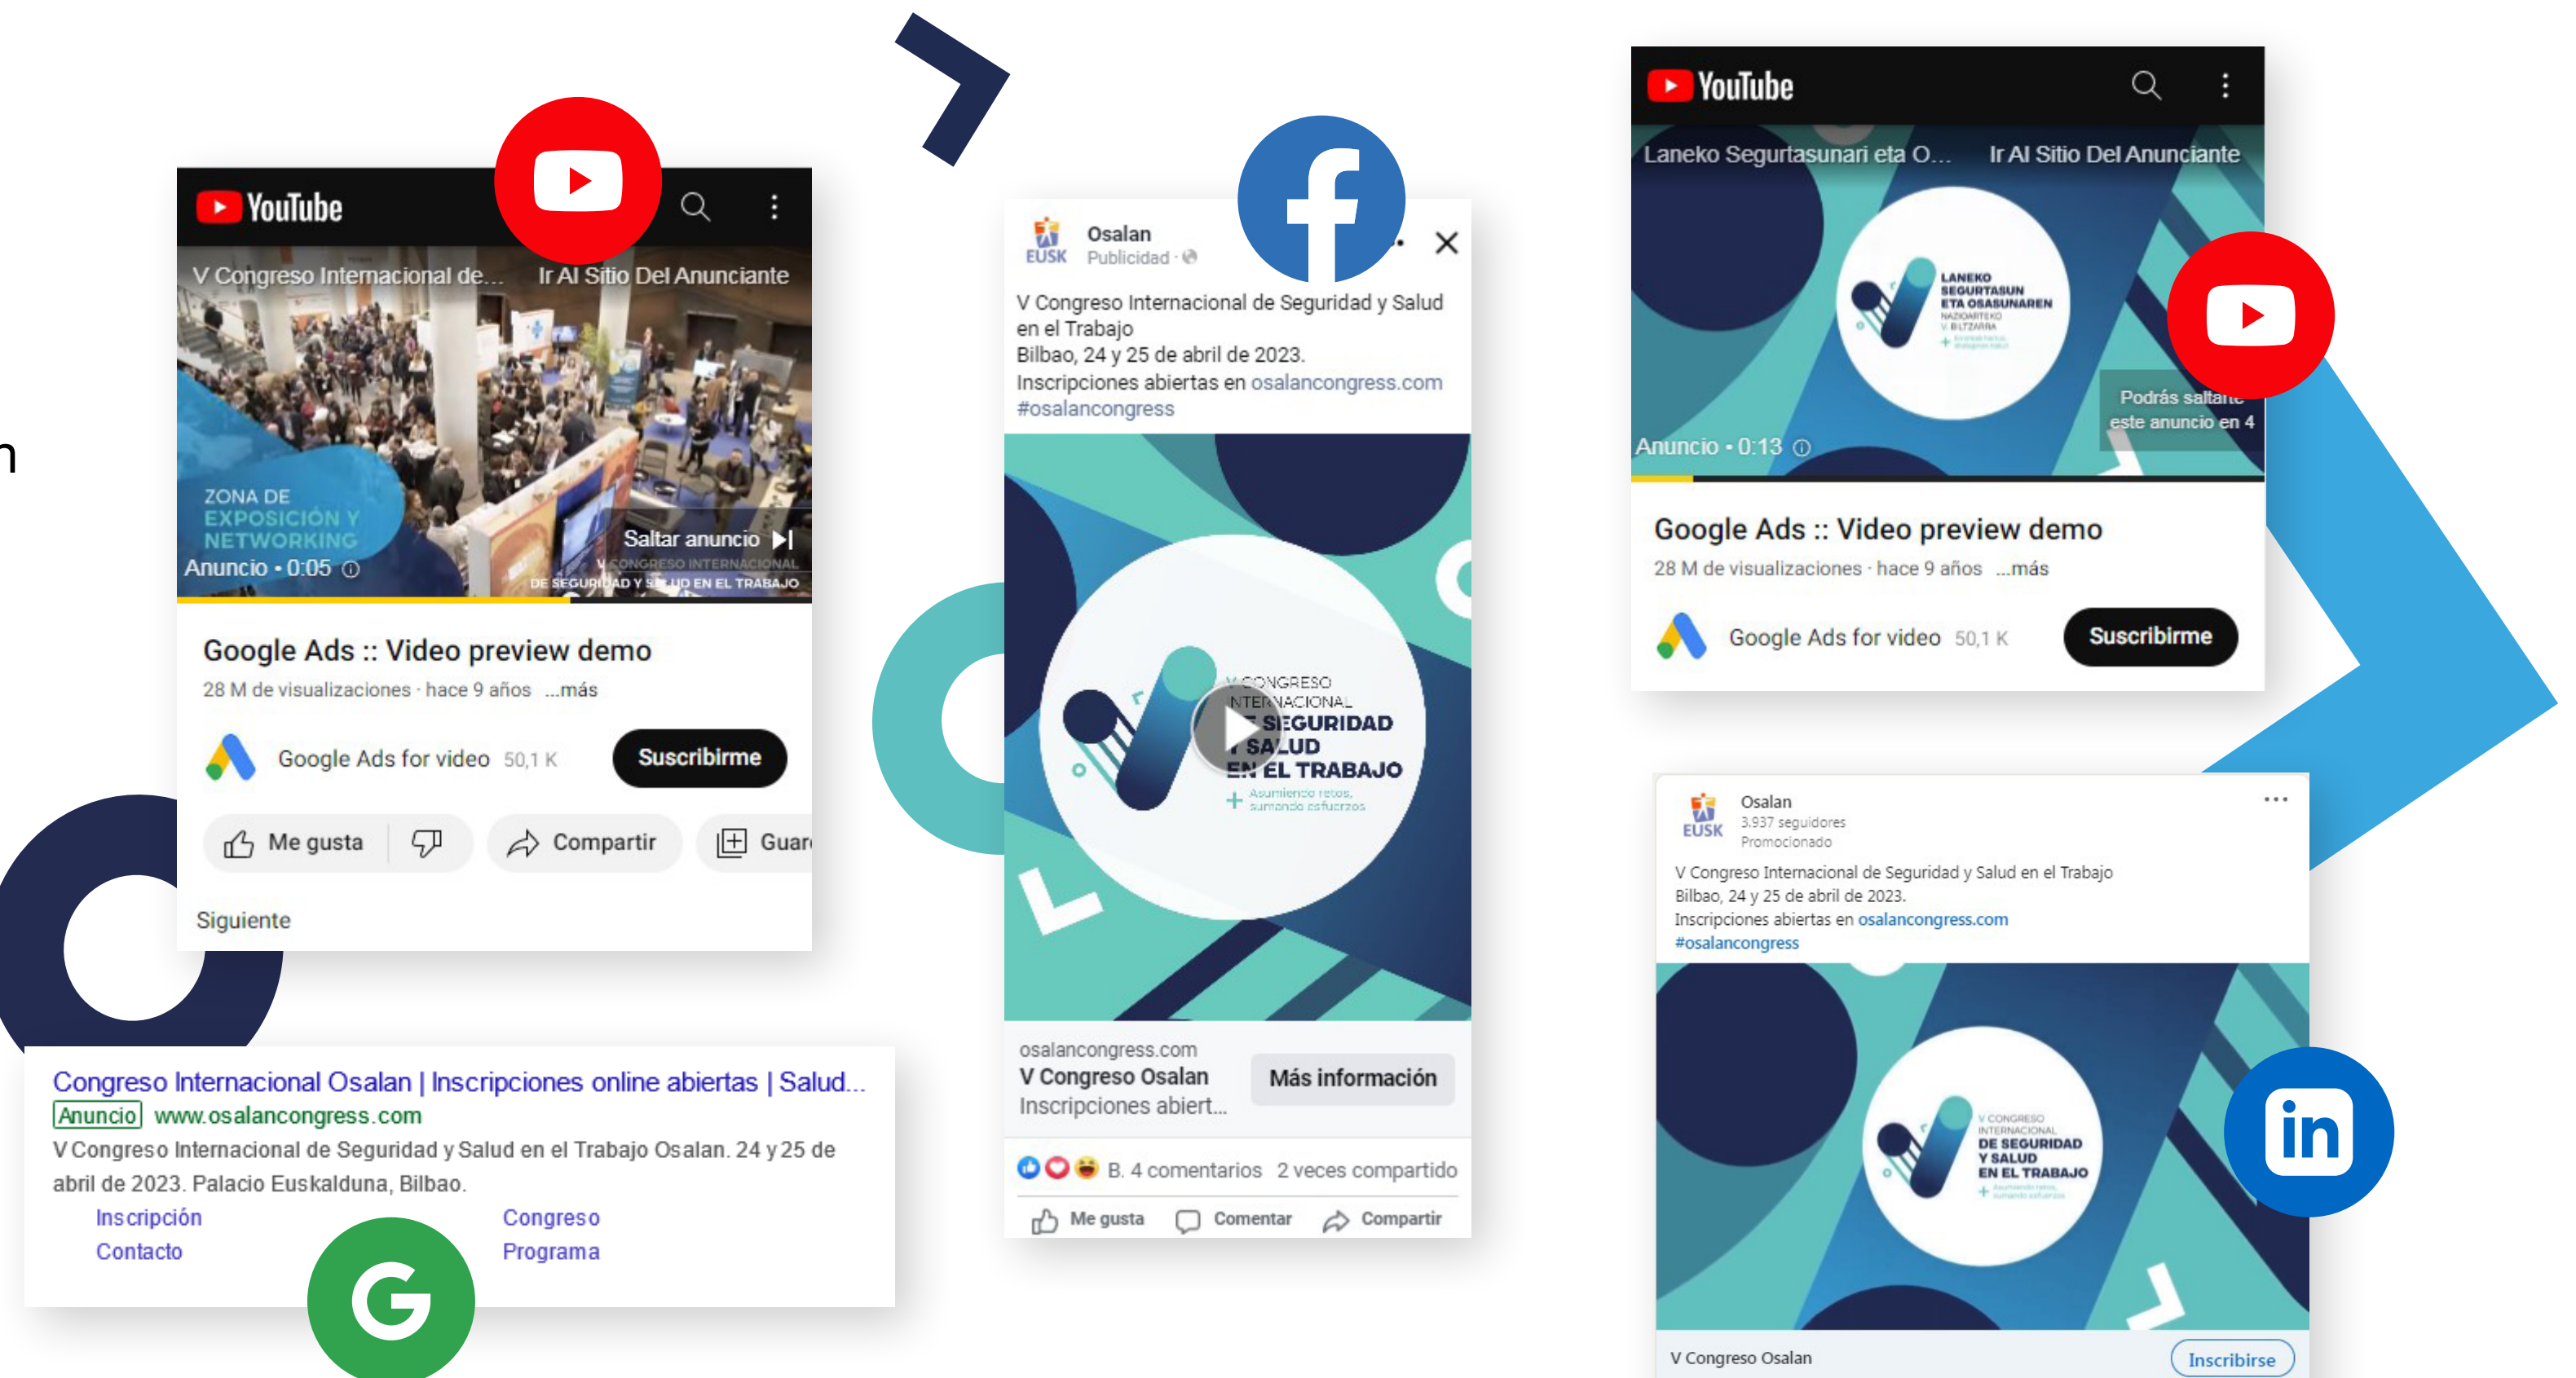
YouTube

V Congreso Internacional de... Ir Al Sitio Del Anunciante

ZONA DE EXPOSICIÓN Y NETWORKING

Saltar anuncio

V CONGRESO INTERNACIONAL DE SEGURIDAD Y SALUD EN EL TRABAJO

Anuncio • 0:05

Google Ads :: Video preview demo

28 M de visualizaciones · hace 9 años ...más

Google Ads for video 50,1 K Suscribirme

Me gusta Compartir Guar

Siguiente

Congreso Internacional Osalan | Inscripciones online abiertas | Salud...

Anuncio www.osalancongress.com

V Congreso Internacional de Seguridad y Salud en el Trabajo Osalan. 24 y 25 de abril de 2023. Palacio Euskalduna, Bilbao.

Inscripción Congreso
Contacto Programa

Osalan
Publicidad ·

V Congreso Internacional de Seguridad y Salud en el Trabajo
Bilbao, 24 y 25 de abril de 2023.
Inscripciones abiertas en osalancongress.com
#osalancongress

V CONGRESO INTERNACIONAL DE SEGURIDAD Y SALUD EN EL TRABAJO

Asumiendo retos, sumando esfuerzos

osalancongress.com
V Congreso Osalan
Inscripciones abiert...
Más información

B. 4 comentarios 2 veces compartido

Me gusta Comentar Compartir

YouTube

Laneko Segurtasunari eta O... Ir Al Sitio Del Anunciante

LANEKO SEGURTASUN ETA OSASUNAREN NAZIOARTEKO V. BILTZARRA

Podrás saltarte este anuncio en 4

Anuncio • 0:13

Google Ads :: Video preview demo

28 M de visualizaciones · hace 9 años ...más

Google Ads for video 50,1 K Suscribirme

Osalan
3.937 seguidores
Promocionado

V Congreso Internacional de Seguridad y Salud en el Trabajo
Bilbao, 24 y 25 de abril de 2023.
Inscripciones abiertas en osalancongress.com
#osalancongress

V CONGRESO INTERNACIONAL DE SEGURIDAD Y SALUD EN EL TRABAJO

V Congreso Osalan Inscribirse